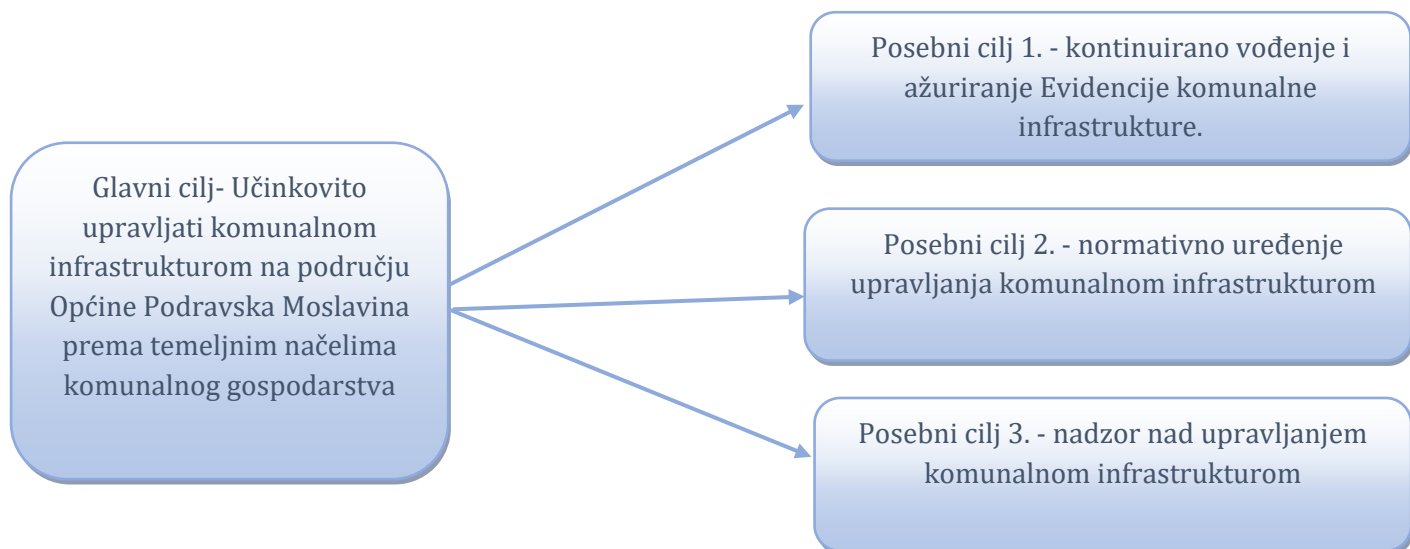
Glavni cilj- Učinkovito upravljati komunalnom infrastrukturom na području Općine Podravska Moslavina prema temeljnim načelima komunalnog gospodarstva

Posebni cilj 1. - kontinuirano vođenje i ažuriranje Evidencije komunalne infrastrukture.

Posebni cilj 2. - normativno uređenje upravljanja komunalnom infrastrukturom

Posebni cilj 3. - nadzor nad upravljanjem komunalnom infrastrukturom